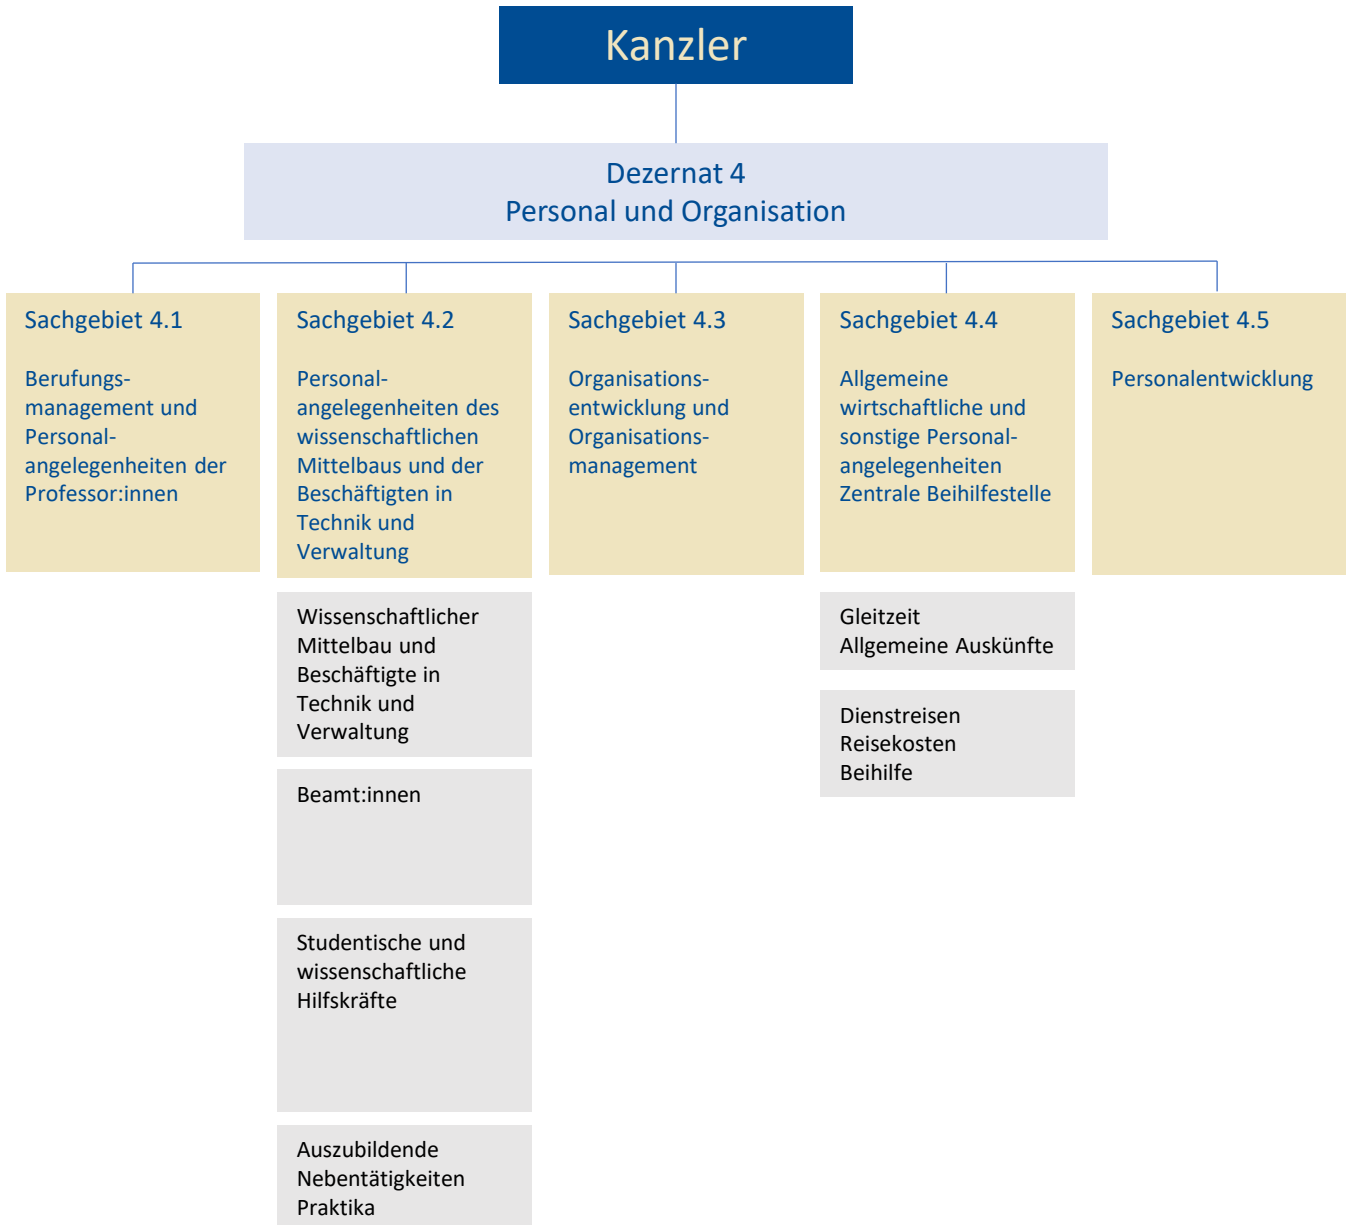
Kanzler

Dezernat 4
Personal und Organisation

Sachgebiet 4.1

Berufungsmanagement und Personalangelegenheiten der Professor:innen

Sachgebiet 4.2

Personalangelegenheiten des wissenschaftlichen Mittelbaus und der Beschäftigten in Technik und Verwaltung

Wissenschaftlicher Mittelbau und Beschäftigte in Technik und Verwaltung

Beamt:innen

Studentische und wissenschaftliche Hilfskräfte

Auszubildende
Nebentätigkeiten
Praktika

Sachgebiet 4.3

Organisationsentwicklung und Organisationsmanagement

Sachgebiet 4.4

Allgemeine wirtschaftliche und sonstige Personalangelegenheiten
Zentrale Beihilfestelle

Gleitzeit
Allgemeine Auskünfte

Dienstreisen
Reisekosten
Beihilfe

Sachgebiet 4.5

Personalentwicklung